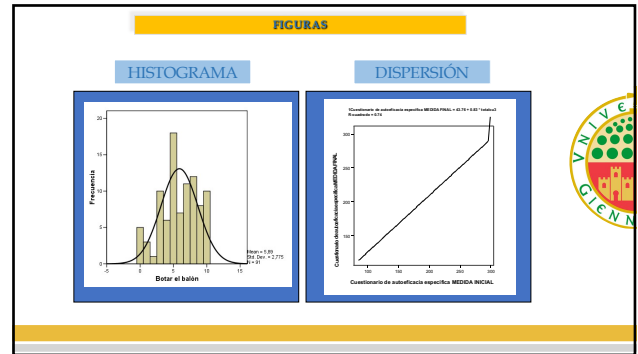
FIGURAS

HISTOGRAMA

DISPERSIÓN

20
15
10
5
0
Frecuencia
-5 0 5 10 15
Botar el balón
Mean = 5,88
Std. Dev. = 2,775
N = 91

Cuestionario de autoeficacia específica MEDIDA FINAL = 42.76 + 0.82 * totalinc2
R cuadrado = 0.74
300
250
200
150
100
Cuestionario de autoeficacia específica MEDIDA FINAL
100 150 200 250 300
Cuestionario de autoeficacia específica MEDIDA INICIAL

V N I V E
G I E N N